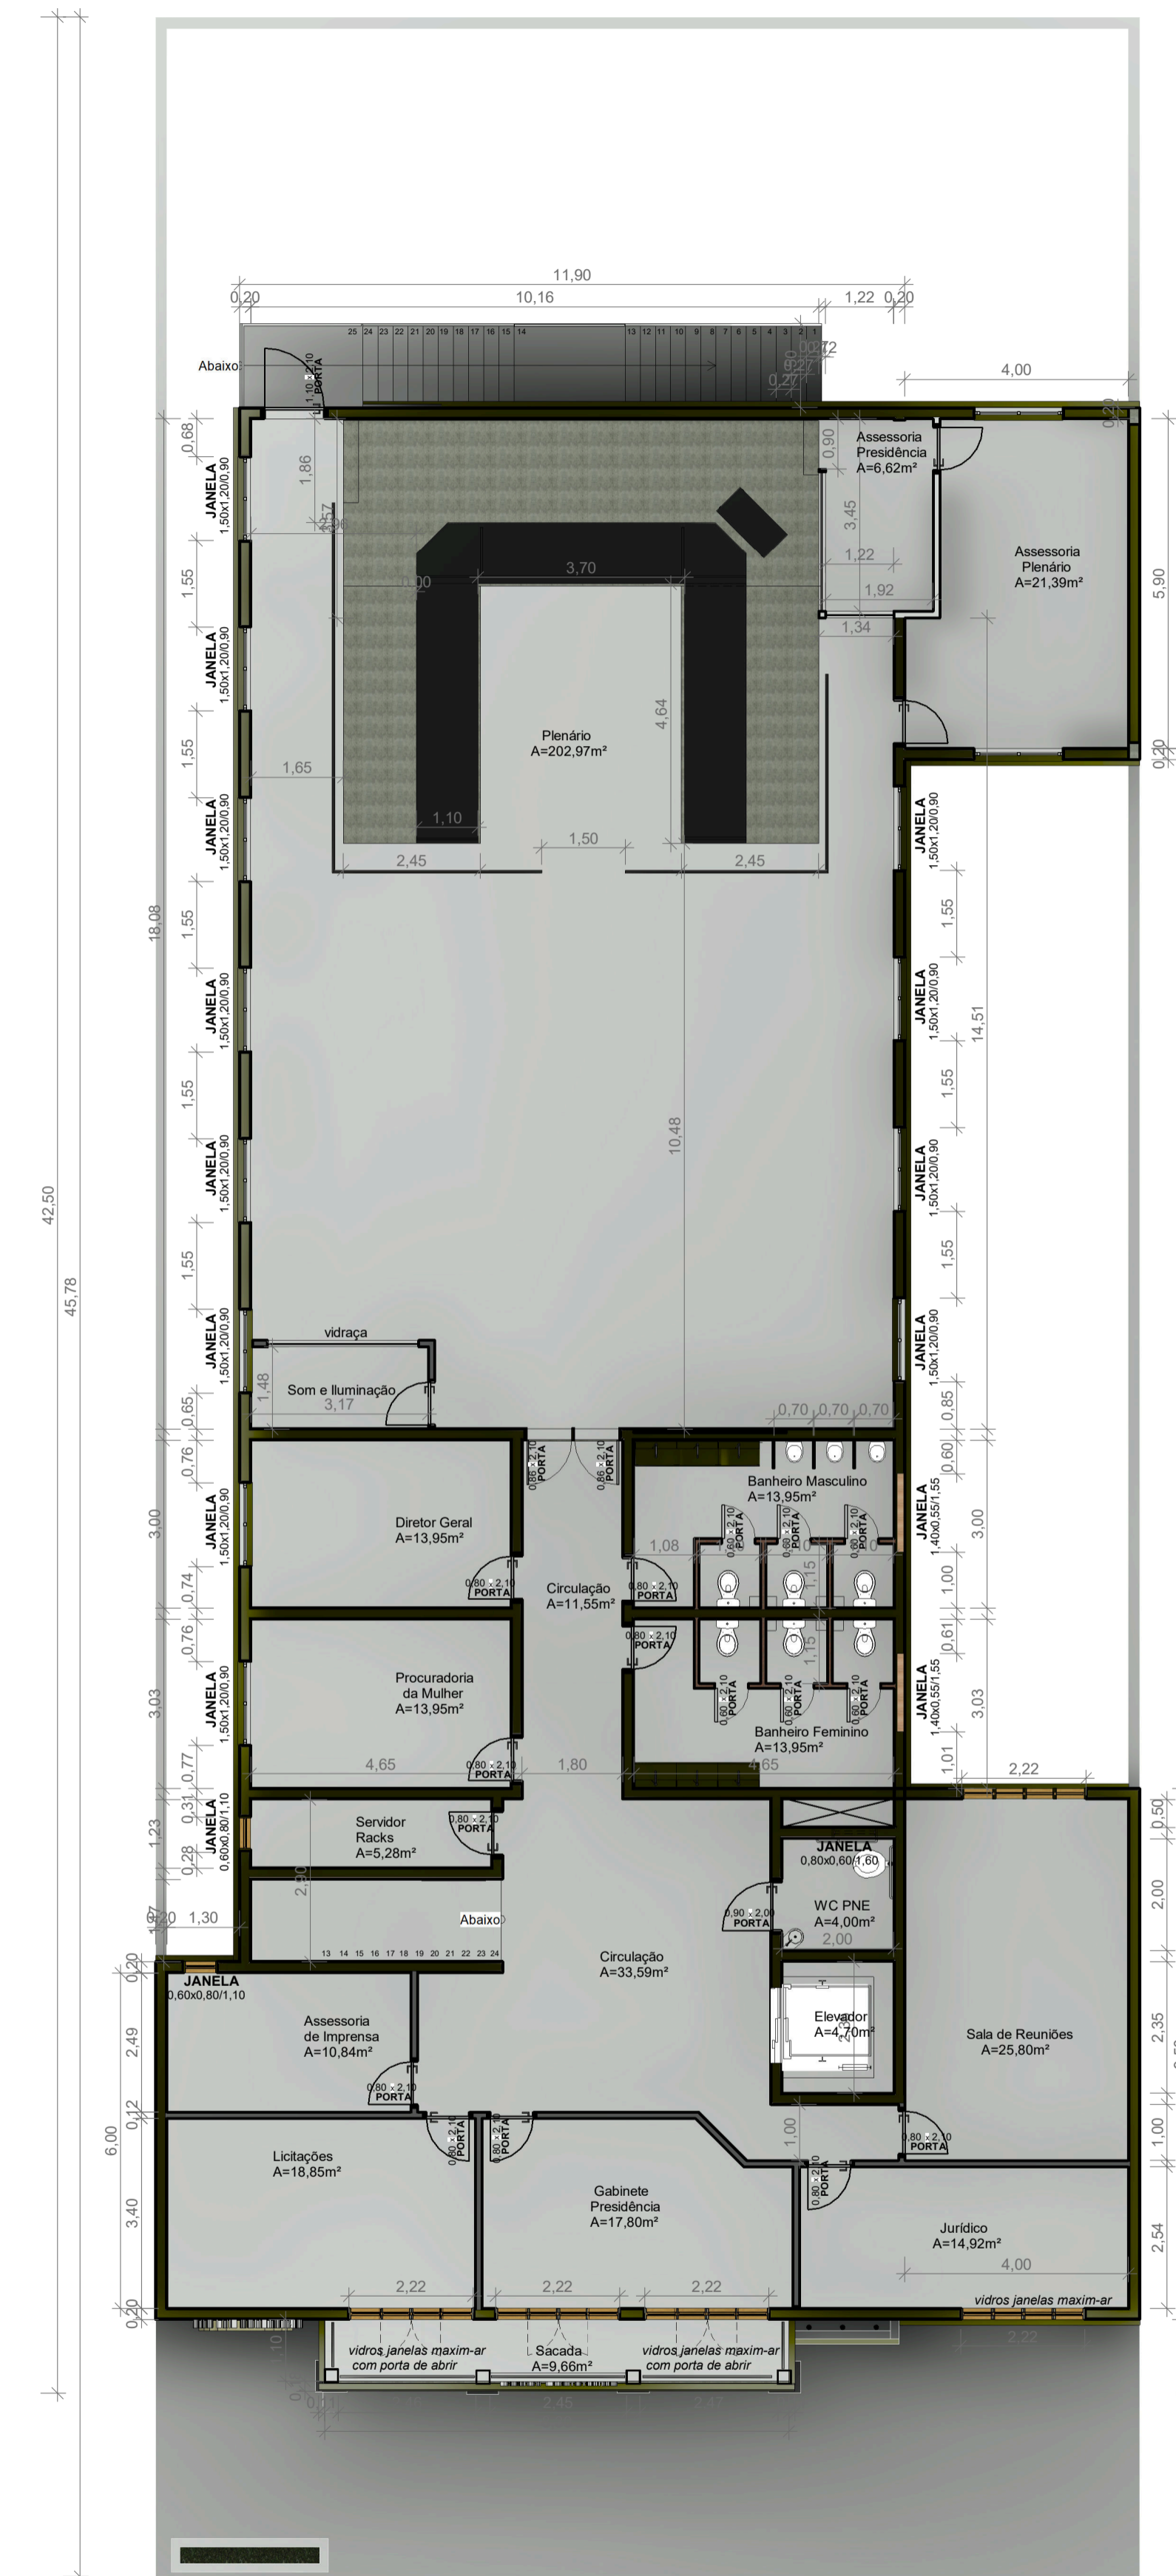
11,90
0,20
10,16
1,22
0,20
25 24 23 22 21 20 19 18 17 16 15 14
13 12 11 10 9 8 7 6 5 4 3 2 1
Abaixo
1,10 x 2,10 PORTA
4,00
0,68
JANELA 1,50x1,20/0,90
1,86
0,90
Assessoria Presidência
A=6,62m²
3,45
Assessoria Plenário
A=21,39m²
5,90
1,55
JANELA 1,50x1,20/0,90
3,70
1,22
1,92
1,34
Plenário
A=202,97m²
4,64
1,55
JANELA 1,50x1,20/0,90
1,65
1,10
1,50
2,45
2,45
JANELA 1,50x1,20/0,90
18,08
1,55
1,55
14,51
JANELA 1,50x1,20/0,90
JANELA 1,50x1,20/0,90
1,55
10,48
42,50
45,78
JANELA 1,50x1,20/0,90
JANELA 1,50x1,20/0,90
1,55
1,55
JANELA 1,50x1,20/0,90
vidraça
1,48
Som e Iluminação
3,17
0,65
0,70 0,70 0,70
0,85
JANELA 1,50x1,20/0,90
0,76
0,86 x 2,10 PORTA
0,86 x 2,10 PORTA
Banheiro Masculino
A=13,95m²
0,60
3,00
Diretor Geral
A=13,95m²
JANELA 1,40x0,55/1,55
3,00
1,08
0,60 x 2,10 PORTA
1,15
0,80 x 2,10 PORTA
Circulação
A=11,55m²
0,80 x 2,10 PORTA
1,00
0,74
0,76
0,80 x 2,10 PORTA
0,61
JANELA 1,50x1,20/0,90
Procuradoria da Mulher
A=13,95m²
1,15
3,03
0,60 x 2,10 PORTA
JANELA 1,40x0,55/1,55
3,03
Banheiro Feminino
A=13,95m²
4,65
0,80 x 2,10 PORTA
1,80
4,65
1,01
2,22
0,77
0,31
JANELA 0,60x0,80/1,10
Servidor Racks
A=5,28m²
0,80 x 2,10 PORTA
JANELA
0,80x0,60/1,60
0,50
1,23
0,28
2,90
WC PNE
A=4,00m²
2,00
0,90 x 2,00 PORTA
2,00
0,20 1,30
Abaixo
13 14 15 16 17 18 19 20 21 22 23 24
Circulação
A=33,59m²
0,20
JANELA
0,60x0,80/1,10
Assessoria de Imprensa
A=10,84m²
Elevador
A=4,70m²
Sala de Reuniões
A=25,80m²
2,35
2,49
0,80 x 2,10 PORTA
6,00
0,12
0,80 x 2,10 PORTA
0,80 x 2,10 PORTA
1,00
0,80 x 2,10 PORTA
1,00
Licitações
A=18,85m²
0,80 x 2,10 PORTA
3,40
Gabinete Presidência
A=17,80m²
Jurídico
A=14,92m²
2,54
4,00
2,22
2,22
2,22
vidros janelas maxim-ar
0,20
vidros janelas maxim-ar com porta de abrir
Sacada
A=9,66m²
vidros janelas maxim-ar com porta de abrir